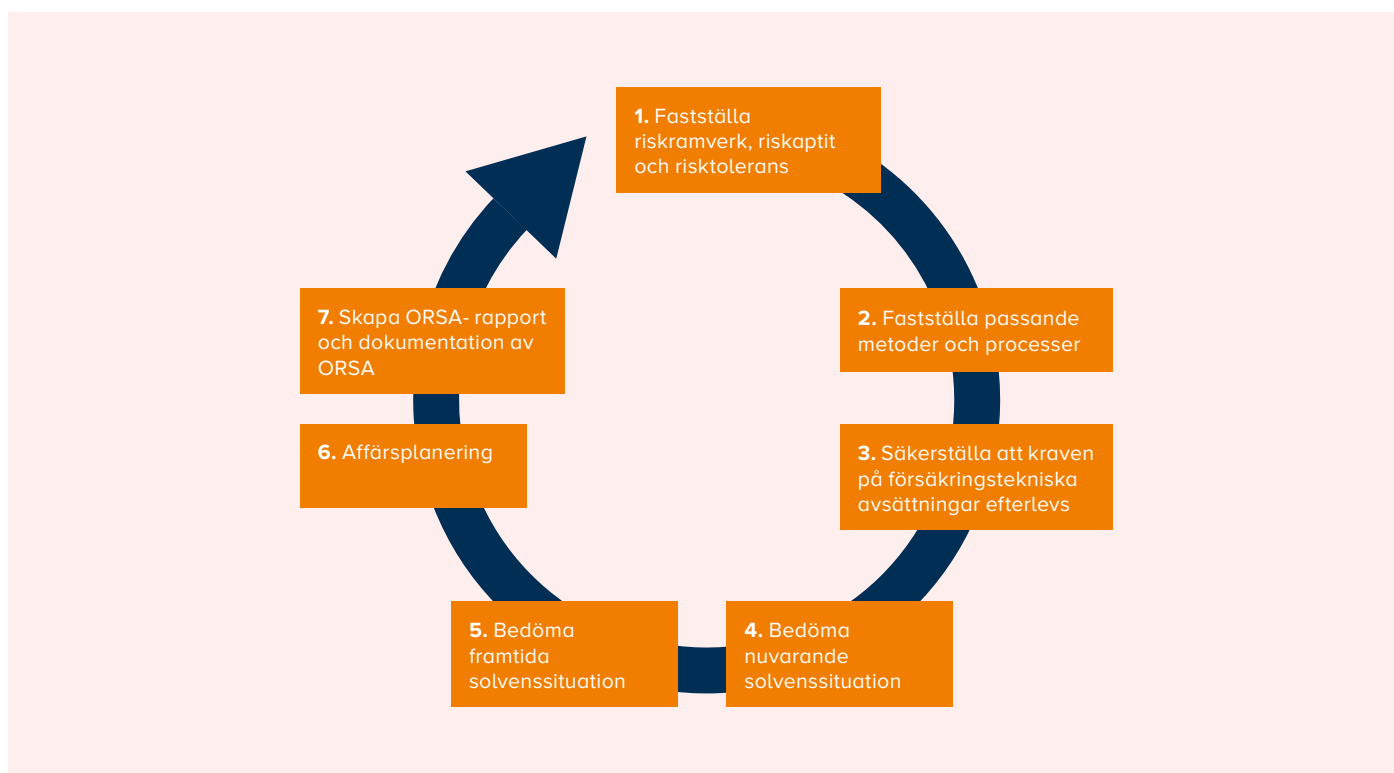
**1.** Fastställa riskramverk, riskaptit och risktolerans

**2.** Fastställa passande metoder och processer

**3.** Säkerställa att kraven på försäkringstekniska avsättningar efterlevs

**4.** Bedöma nuvarande solvenssituation

**5.** Bedöma framtida solvenssituation

**6.** Affärsplanering

**7.** Skapa ORSA- rapport och dokumentation av ORSA